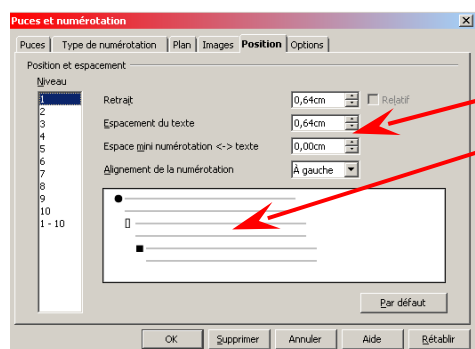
Puces et numérotation

Puces | Type de numérotation | Plan | Images | Position | Options

Position et espacement

Niveau
1
2
3
4
5
6
7
8
9
10
1 - 10

Retrait 0,64cm
Relatif
Espacement du texte 0,64cm
Espace mini numérotation <-> texte 0,00cm
Alignement de la numérotation À gauche

Par défaut

OK | Supprimer | Annuler | Aide | Rétablir